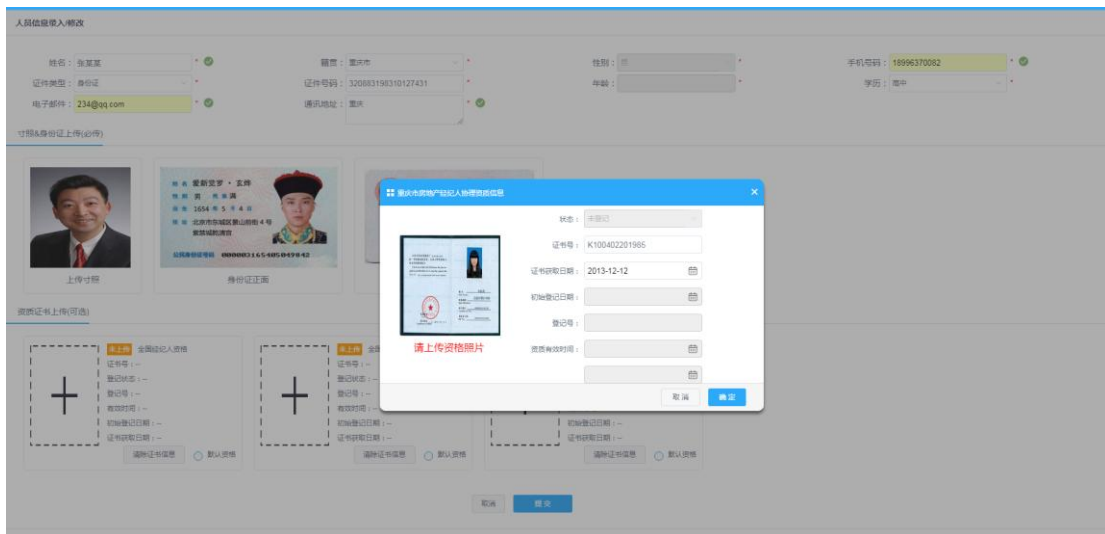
人员信息录入/修改

姓名：张某某 *
籍贯：重庆市 *
性别：男 *
手机号码：18996370082 *
证件类型：身份证 *
证件号码：320883198310127431 *
年龄： *
学历：高中 *
电子邮件：234@qq.com *
通讯地址：重庆 *

寸照&身份证上传(必传)

上传寸照
身份证正面

资质证书上传(可选)

未上传 全国经纪人资格
证书号：--
登记状态：--
登记号：--
有效时间：--
初始登记日期：--
证书获取日期：--
清除证书信息 默认资格

未上传
证书号：--
登记状态：--
登记号：--
有效时间：--
初始登记日期：--
证书获取日期：--
清除证书信息 默认资格

初始登记日期：--
证书获取日期：--
清除证书信息 默认资格

取消 提交

重庆市房地产经纪人协理资质信息 ×

状态：未登记
证书号：K100402201985
证书获取日期：2013-12-12
初始登记日期：
登记号：
资质有效时间：

请上传资格照片

取消 确定